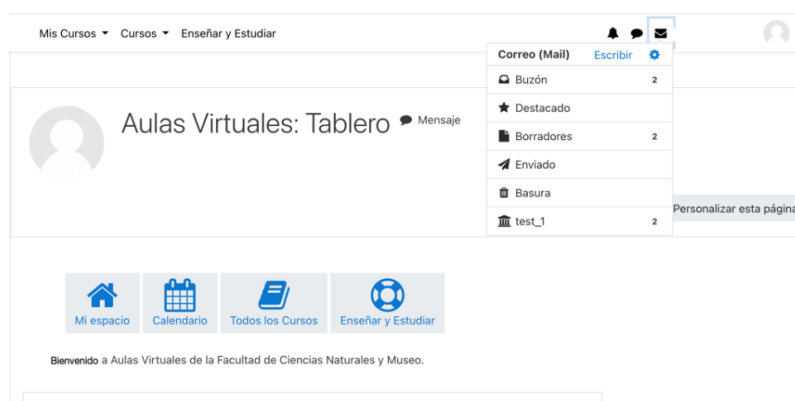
Mis Cursos ▾ Cursos ▾ Enseñar y Estudiar

Correo (Mail) Escribir

Buzón 2

Destacado

Borradores 2

Enviado

Basura

test_1 2

Aulas Virtuales: Tablero Mensaje

Personalizar esta página

Mi espacio

Calendario

Todos los Cursos

Enseñar y Estudiar

Bienvenido a Aulas Virtuales de la Facultad de Ciencias Naturales y Museo.